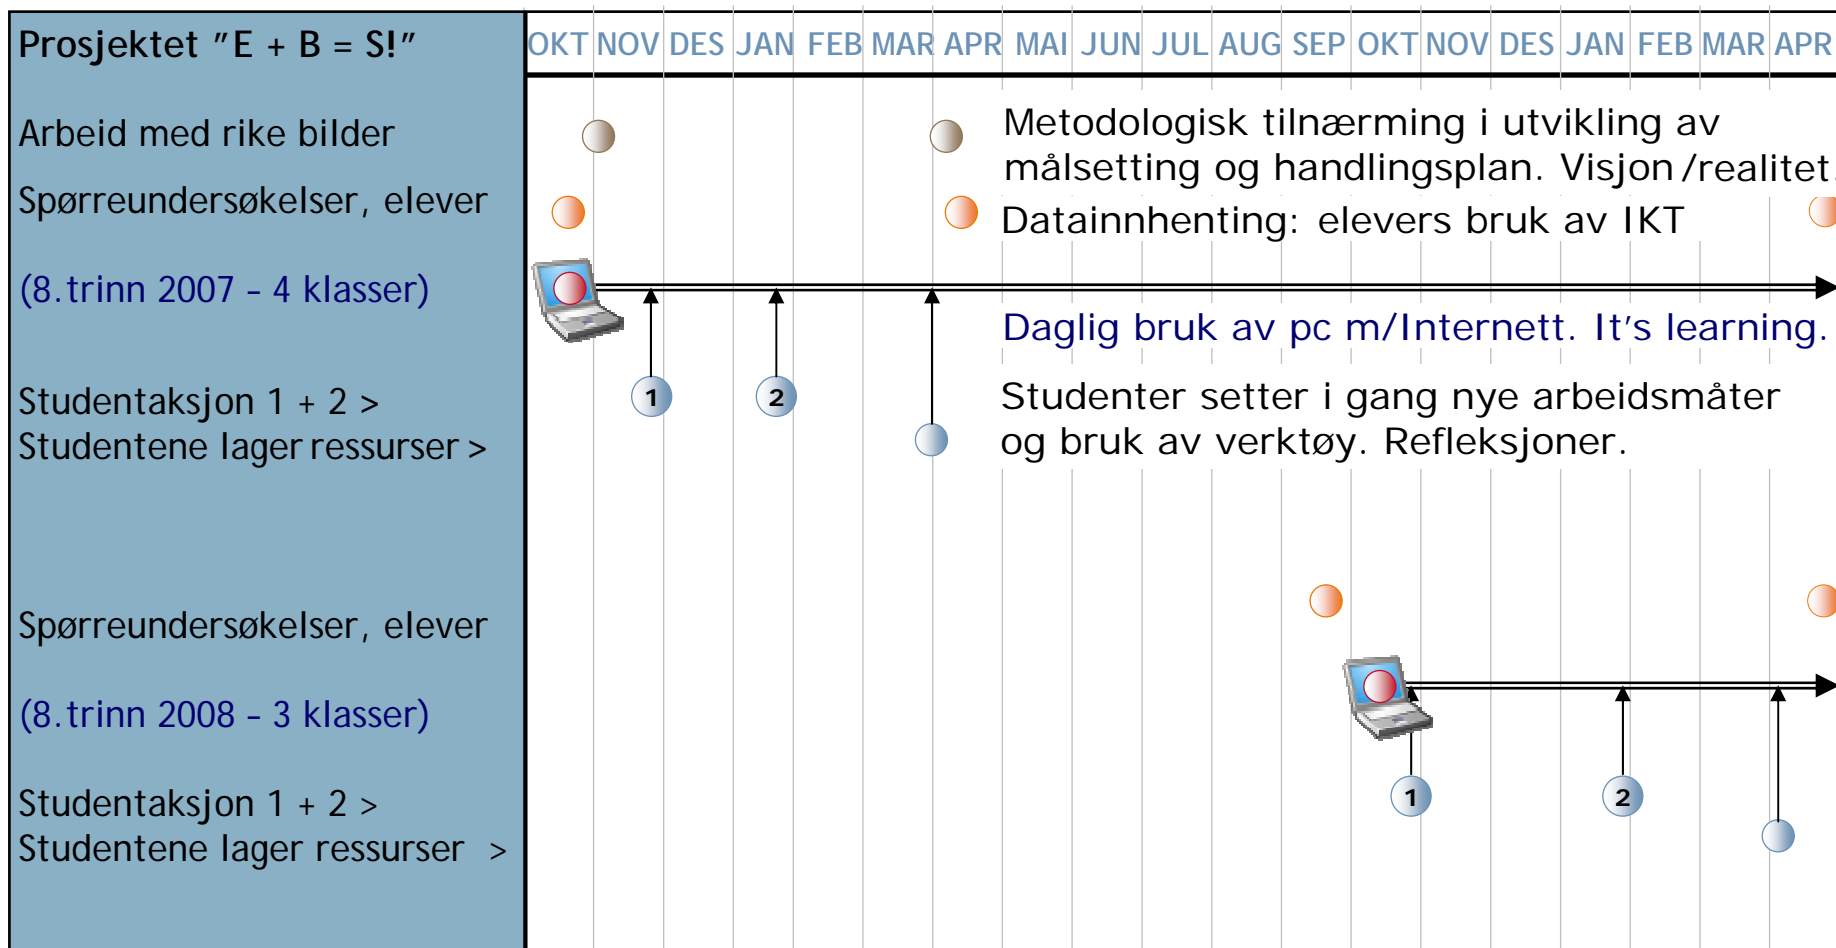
Prosjektet "E + B = S!"

Arbeid med rike bilder

Spørreundersøkelser, elever

(8.trinn 2007 – 4 klasser)

Studentaksjon 1 + 2 >
Studentene lager ressurser >

Spørreundersøkelser, elever

(8.trinn 2008 – 3 klasser)

Studentaksjon 1 + 2 >
Studentene lager ressurser >

OKT NOV DES JAN FEB MAR APR MAI JUN JUL AUG SEP OKT NOV DES JAN FEB MAR APR

Metodologisk tilnærming i utvikling av målsetting og handlingsplan. Visjon /realitet.

Datainnhenting: elevers bruk av IKT

Daglig bruk av pc m/Internett. It's learning.

1

2

Studenter setter i gang nye arbeidsmåter og bruk av verktøy. Refleksjoner.

1

2